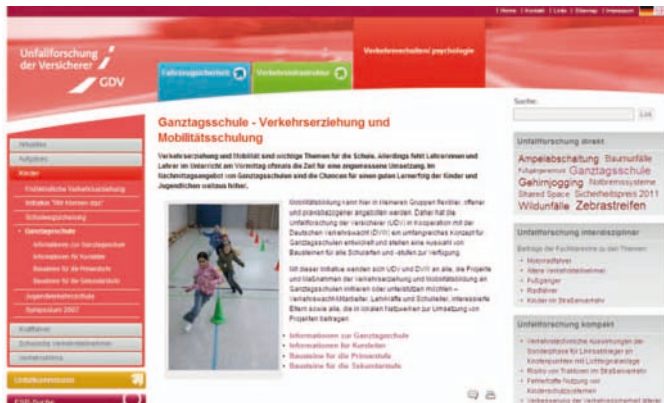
| Home | Kontakt | Links | Sitemap | Impressum

Unfallforschung der Versicherer GDV

Fahrzeugsicherheit

Verkehrsinfrastruktur

Verkehrsverhalten/-psychologie

Suche:

Los

Aktuelles
Aufgaben
Kinder
Frühkindliche Verkehrserziehung
Initiative "Wir können das"
Schulwegsicherung
Ganztagsschule
Informationen zur Ganztagsschule
Informationen für Kursleiter
Bausteine für die Primarstufe
Bausteine für die Sekundarstufe
Jugendverkehrsschule
Symposium 2007
Kraftfahrer
Schulung Verkehrsteilnehmer
Verkehrsklima

Unfallkommission

ESP-Suche

Ganztagsschule - Verkehrserziehung und Mobilitätsschulung

Verkehrserziehung und Mobilität sind wichtige Themen für die Schule. Allerdings fehlt Lehrerinnen und Lehrer im Unterricht am Vormittag oftmals die Zeit für eine angemessene Umsetzung. Im Nachmittagsangebot von Ganztagsschulen sind die Chancen für einen guten Lernerfolg der Kinder und Jugendlichen weitaus höher.

Mobilitätsbildung kann hier in kleineren Gruppen flexibler, offener und praxisbezogener angeboten werden. Daher hat die Unfallforschung der Versicherer (UDV) in Kooperation mit der Deutschen Verkehrswacht (DVW) ein umfangreiches Konzept für Ganztagsschulen entwickelt und stellen eine Auswahl von Bausteinen für alle Schularten und -stufen zur Verfügung.

Mit dieser Initiative wenden sich UDV und DVW an alle, die Projekte und Maßnahmen der Verkehrserziehung und Mobilitätsbildung an Ganztagsschulen initiieren oder unterstützen möchten – Verkehrswacht-Mitarbeiter, Lehrkräfte und Schulleiter, interessierte Eltern sowie alle, die in lokalen Netzwerken zur Umsetzung von Projekten beitragen.

Informationen zur Ganztagsschule
Informationen für Kursleiter
Bausteine für die Primarstufe
Bausteine für die Sekundarstufe

Unfallforschung direkt

Ampelabschaltung Baumunfälle Fußgängerschutz Ganztagsschule Gehirnjogging Notbremssysteme Shared Space Sicherheitspreis 2011 Wildunfälle Zebrastreifen

Unfallforschung interdisziplinär

Beiträge der Fachbereiche zu den Themen:
Motorradfahrer
Ältere Verkehrsteilnehmer
Fußgänger
Radfahrer
Kinder im Straßenverkehr

Unfallforschung kompakt

Verkehrstechnische Auswirkungen der Sonderphase für Linksabbieger an Knotenpunkten mit Lichtsignalanlage
Risiko von Traktoren im Straßenverkehr
Fehlerhafte Nutzung von Kinderschutzsystemen
Verkehrsklima der Verkehrssicherheit älterer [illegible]